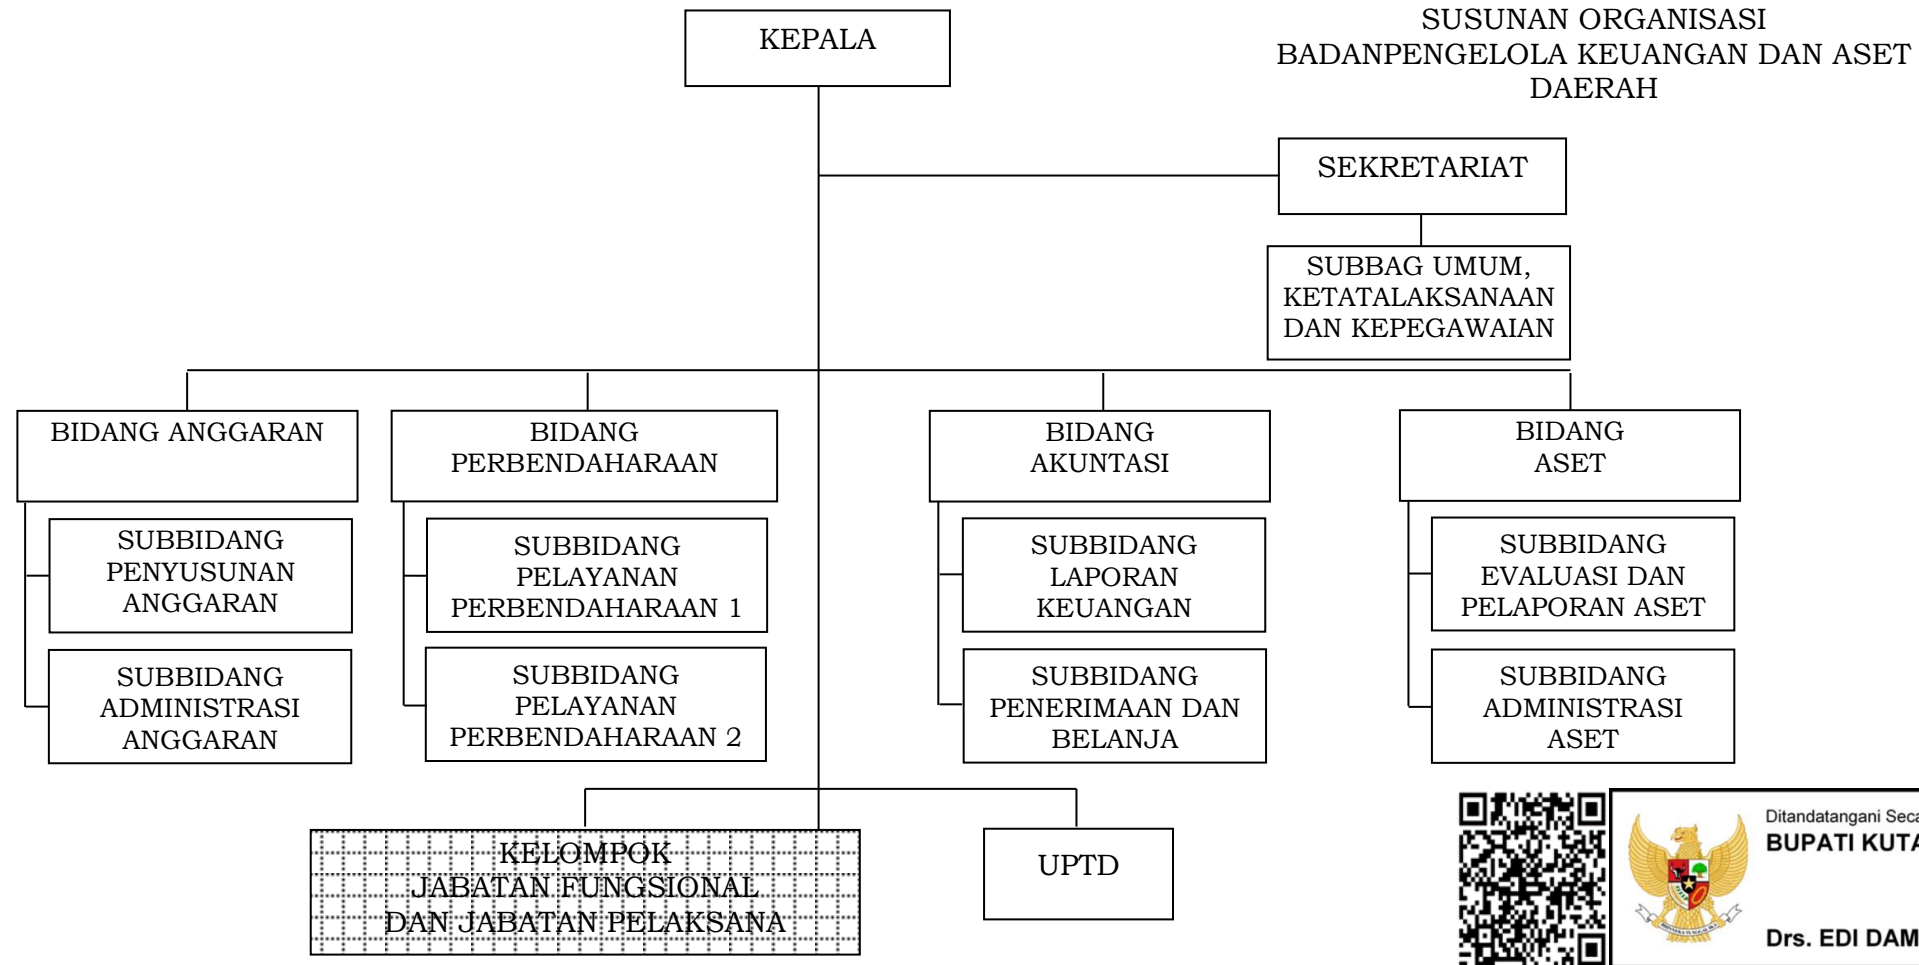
SUSUNAN ORGANISASI
BADANPENGELOLA KEUANGAN DAN ASET DAERAH

KEPALA

SEKRETARIAT

SUBBAG UMUM, KETATALAKSANAAN DAN KEPEGAWAIAN

BIDANG ANGGARAN

SUBBIDANG PENYUSUNAN ANGGARAN

SUBBIDANG ADMINISTRASI ANGGARAN

BIDANG PERBENDAHARAAN

SUBBIDANG PELAYANAN PERBENDAHARAAN 1

SUBBIDANG PELAYANAN PERBENDAHARAAN 2

BIDANG AKUNTASI

SUBBIDANG LAPORAN KEUANGAN

SUBBIDANG PENERIMAAN DAN BELANJA

BIDANG ASET

SUBBIDANG EVALUASI DAN PELAPORAN ASET

SUBBIDANG ADMINISTRASI ASET

KELOMPOK JABATAN FUNGSIONAL DAN JABATAN PELAKSANA

UPTD

Ditandatangani Seca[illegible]
BUPATI KUTA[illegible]

Drs. EDI DAM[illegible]